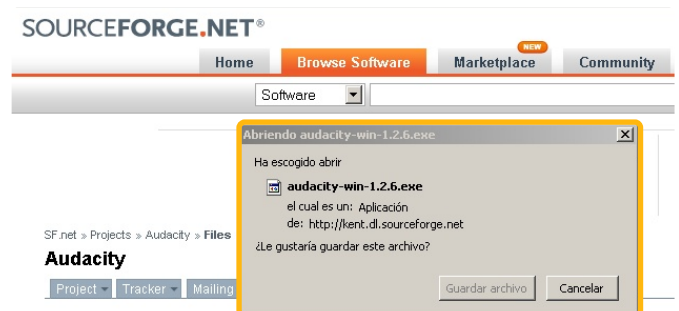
SOURCEFORGE.NET®

Home | Browse Software | NEW Marketplace | Community

Software

Abriendo audacity-win-1.2.6.exe

Ha escogido abrir

audacity-win-1.2.6.exe

el cual es un: Aplicación

de: http://kent.dl.sourceforge.net

¿Le gustaría guardar este archivo?

Guardar archivo | Cancelar

SF.net » Projects » Audacity » Files

Audacity

Project | Tracker | Mailing